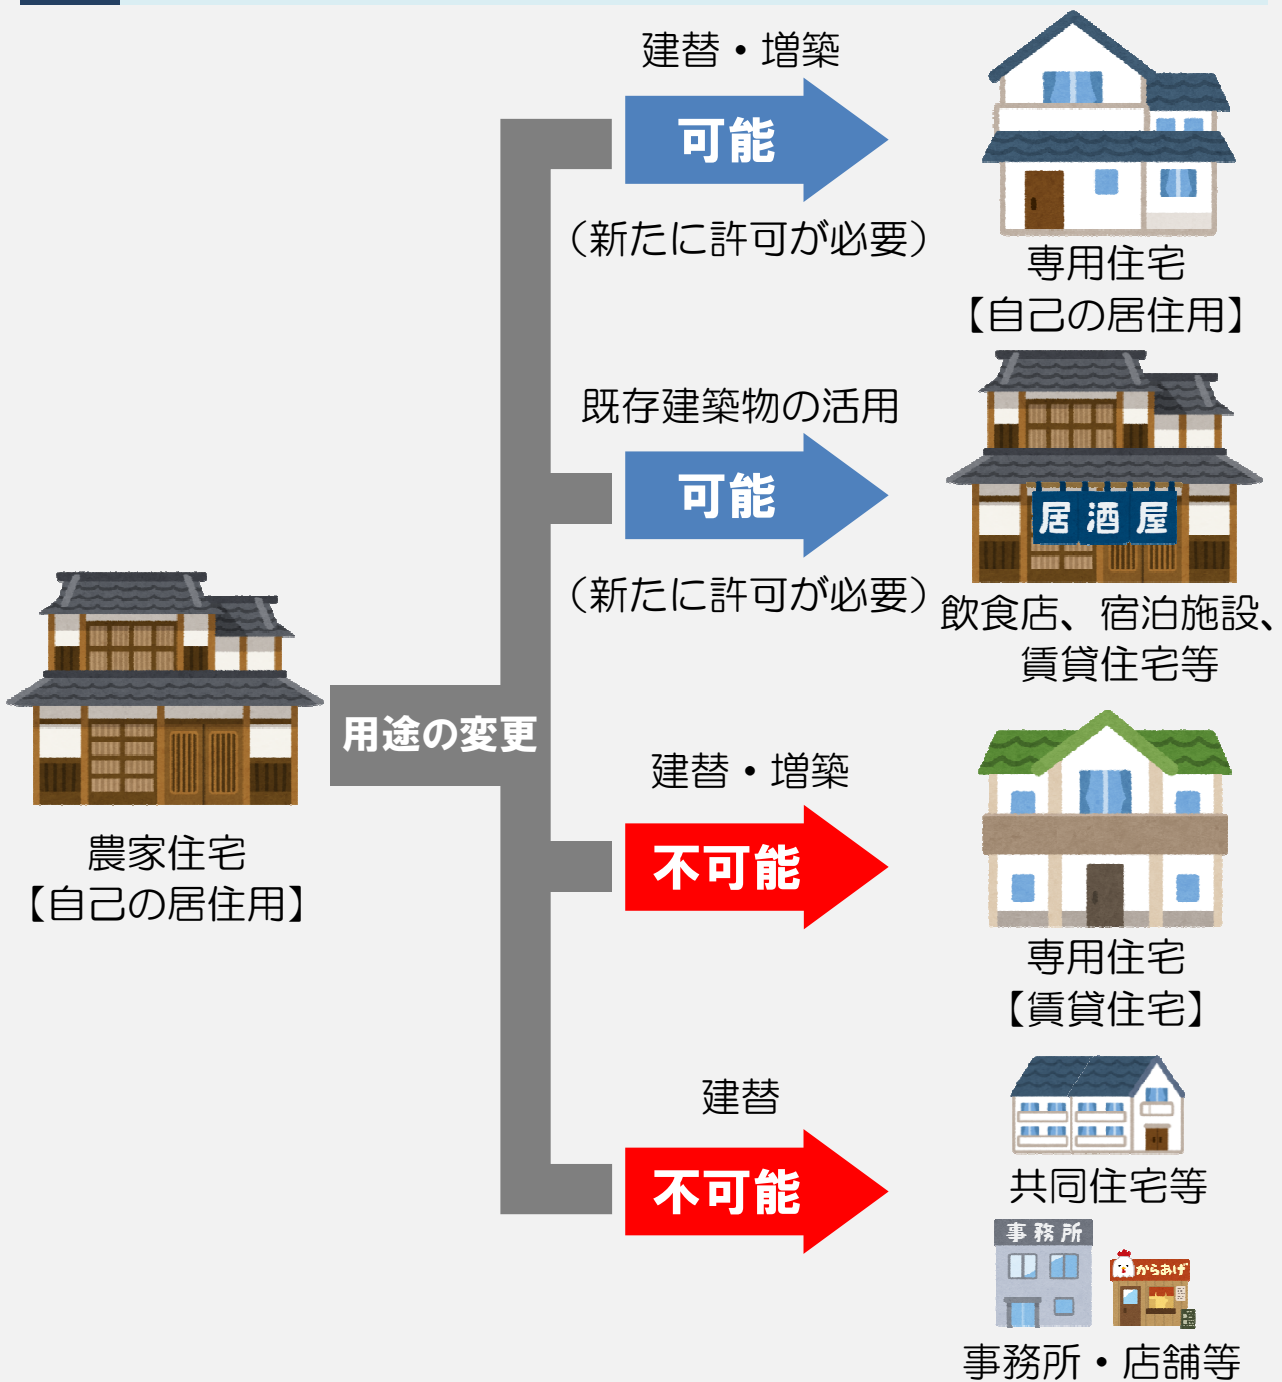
農家住宅
【自己の居住用】

用途の変更

建替・増築
可能
（新たに許可が必要）
専用住宅
【自己の居住用】

既存建築物の活用
可能
（新たに許可が必要）
居酒屋
飲食店、宿泊施設、
賃貸住宅等

建替・増築
不可能
専用住宅
【賃貸住宅】

建替
不可能
共同住宅等
事務所
からあげ
事務所・店舗等